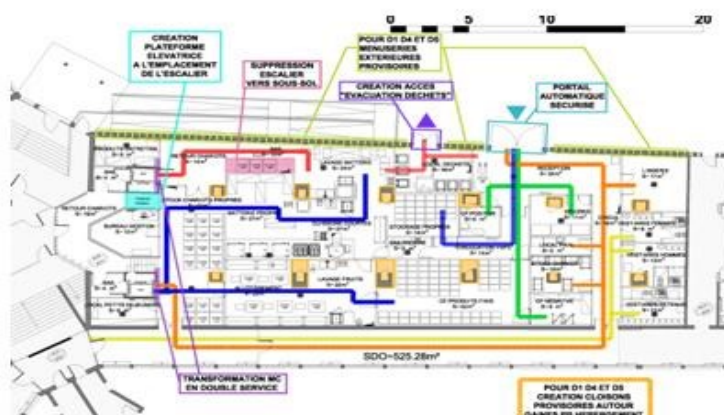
0 5 10 20

CREATION PLATEFORME ELEVATRICE A L'EMPLACEMENT DE L'ESCALIER

SUPPRESSION ESCALIER VERS SOUS-SOL

POUR D1 D4 ET D5 MENUISERIES EXTERIEURES PROVISOIRES

CREATION ACCES "EVACUATION DECHETS"

PORTAIL AUTOMATIQUE SECURISE

SDO=525.28m²

TRANSFORMATION MC EN DOUBLE SERVICE

POUR D1 D4 ET D5 CREATION CLOISONS PROVISOIRES AUTOUR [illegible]